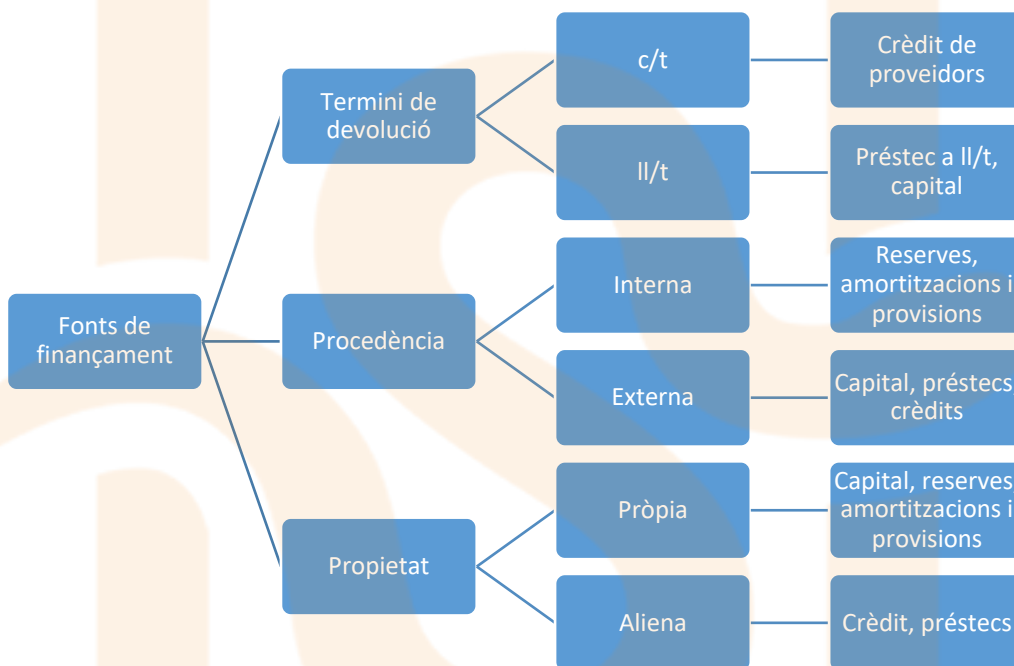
Fonts de finançament

Termini de devolució

c/t

Crèdit de proveidors

ll/t

Préstec a ll/t, capital

Procedència

Interna

Reserves, amortitzacions i provisions

Externa

Capital, préstecs crèdits

Propietat

Pròpia

Capital, reserves amortitzacions i provisions

Aliena

Crèdit, préstecs